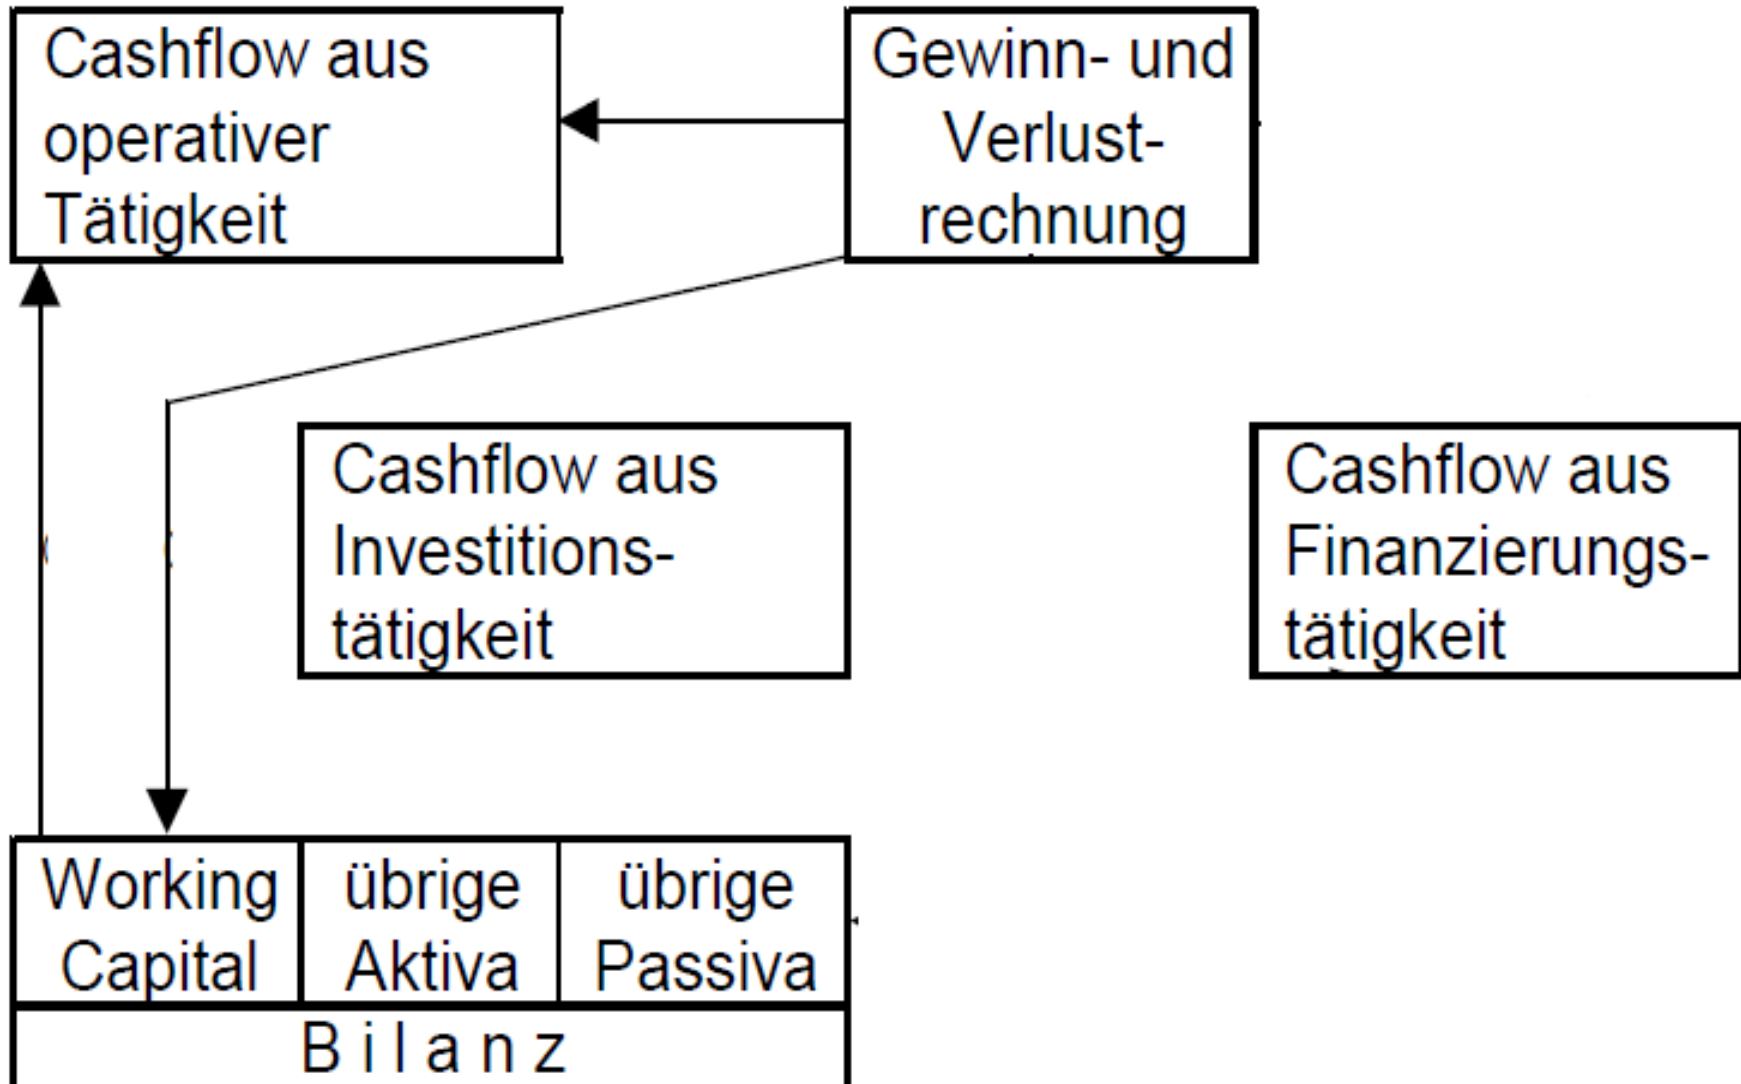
Cashflow aus operativer Tätigkeit

Gewinn- und Verlustrechnung

Cashflow aus Investitionstätigkeit

Cashflow aus Finanzierungstätigkeit

| Working Capital | übrige Aktiva | übrige Passiva |
|---|---|---|
| B i l a n z | | |